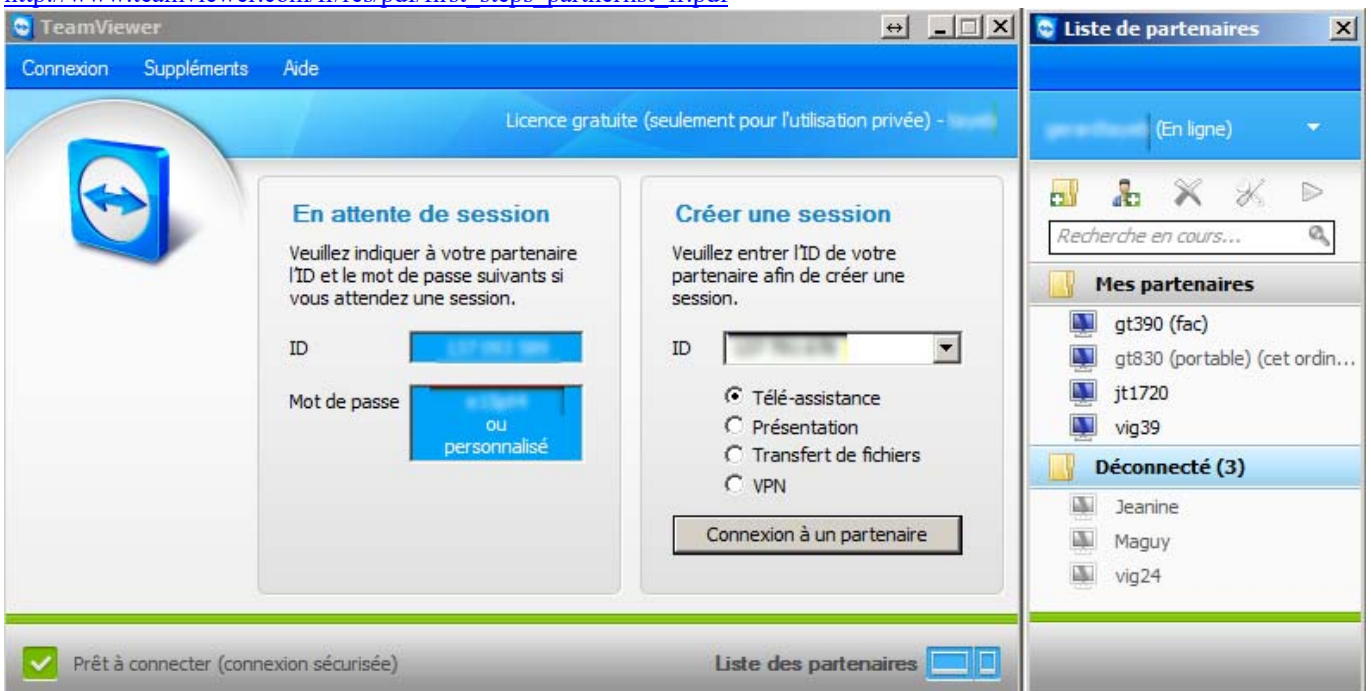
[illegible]

TeamViewer

Connexion Suppléments Aide

Licence gratuite (seulement pour l'utilisation privée) - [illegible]

En attente de session

Veuillez indiquer à votre partenaire l'ID et le mot de passe suivants si vous attendez une session.

ID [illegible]

Mot de passe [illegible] ou personnalisé

Créer une session

Veuillez entrer l'ID de votre partenaire afin de créer une session.

ID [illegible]

Télé-assistance
Présentation
Transfert de fichiers
VPN

Connexion à un partenaire

Prêt à connecter (connexion sécurisée)

Liste des partenaires

Liste de partenaires

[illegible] (En ligne)

Recherche en cours...

Mes partenaires

gt390 (fac)
gt830 (portable) (cet ordin...
jt1720
vig39

Déconnecté (3)

Jeanine
Maguy
vig24